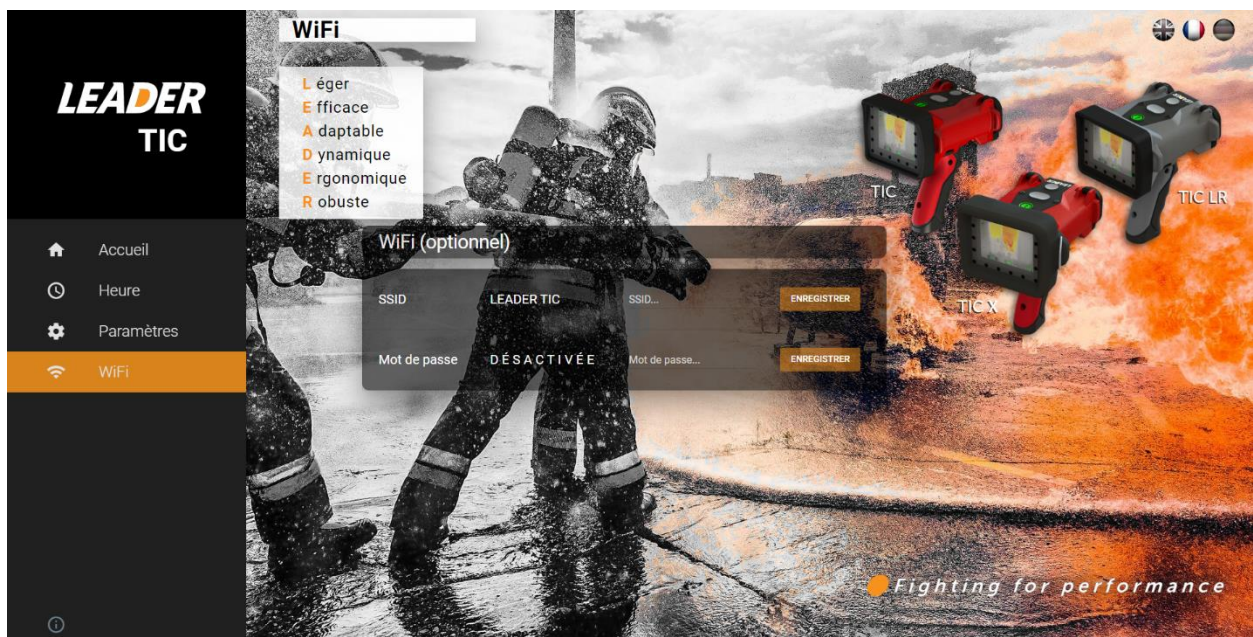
LEADER
TIC

Accueil
Heure
Paramètres
WiFi

WiFi

Léger
Efficace
Adaptable
Dynamique
Ergonomique
Robuste

TIC
TIC LR
TIC X

WiFi (optionnel)

| SSID | LEADER TIC | SSID... | ENREGISTRER |
|---|---|---|---|
| Mot de passe | DÉSACTIVÉE | Mot de passe... | ENREGISTRER |

Fighting for performance